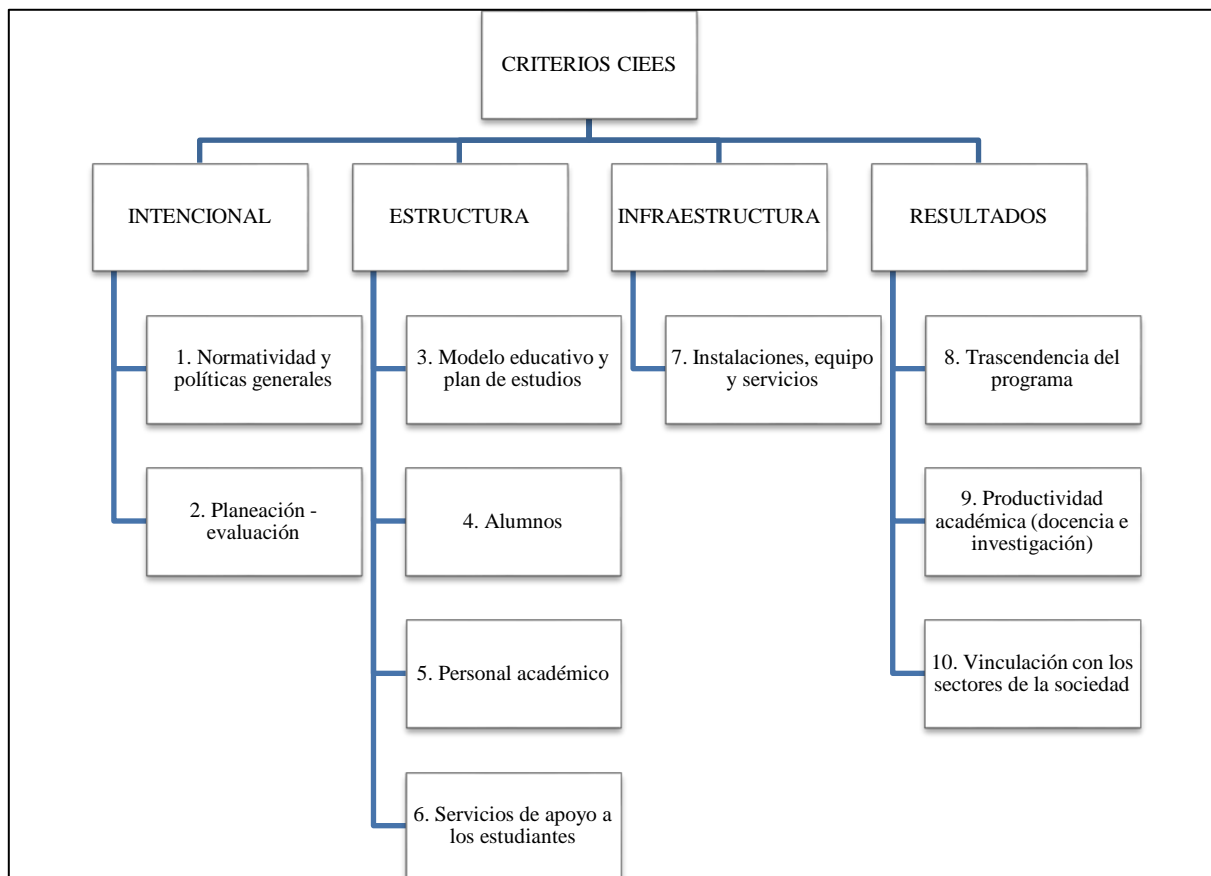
CRITERIOS CIEES

INTENCIONAL

1. Normatividad y políticas generales

2. Planeación - evaluación

ESTRUCTURA

3. Modelo educativo y plan de estudios

4. Alumnos

5. Personal académico

6. Servicios de apoyo a los estudiantes

INFRAESTRUCTURA

7. Instalaciones, equipo y servicios

RESULTADOS

8. Trascendencia del programa

9. Productividad académica (docencia e investigación)

10. Vinculación con los sectores de la sociedad